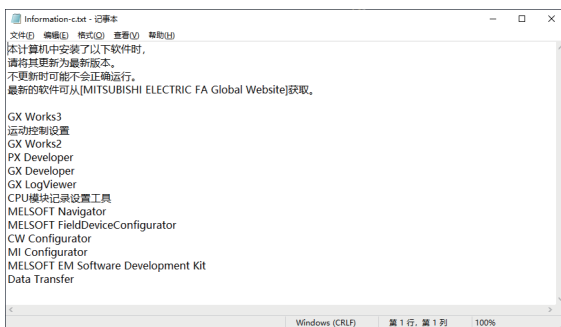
Information-c.txt - 记事本

文件(F) 编辑(E) 格式(O) 查看(V) 帮助(H)

本计算机中安装了以下软件时,
请将其更新为最新版本。
不更新时可能不会正确运行。
最新的软件可从[MITSUBISHI ELECTRIC FA Global Website]获取。

GX Works3
运动控制设置
GX Works2
PX Developer
GX Developer
GX LogViewer
CPU模块记录设置工具
MELSOFT Navigator
MELSOFT FieldDeviceConfigurator
CW Configurator
MI Configurator
MELSOFT EM Software Development Kit
Data Transfer

Windows (CRLF) 第 1 行, 第 1 列 100%